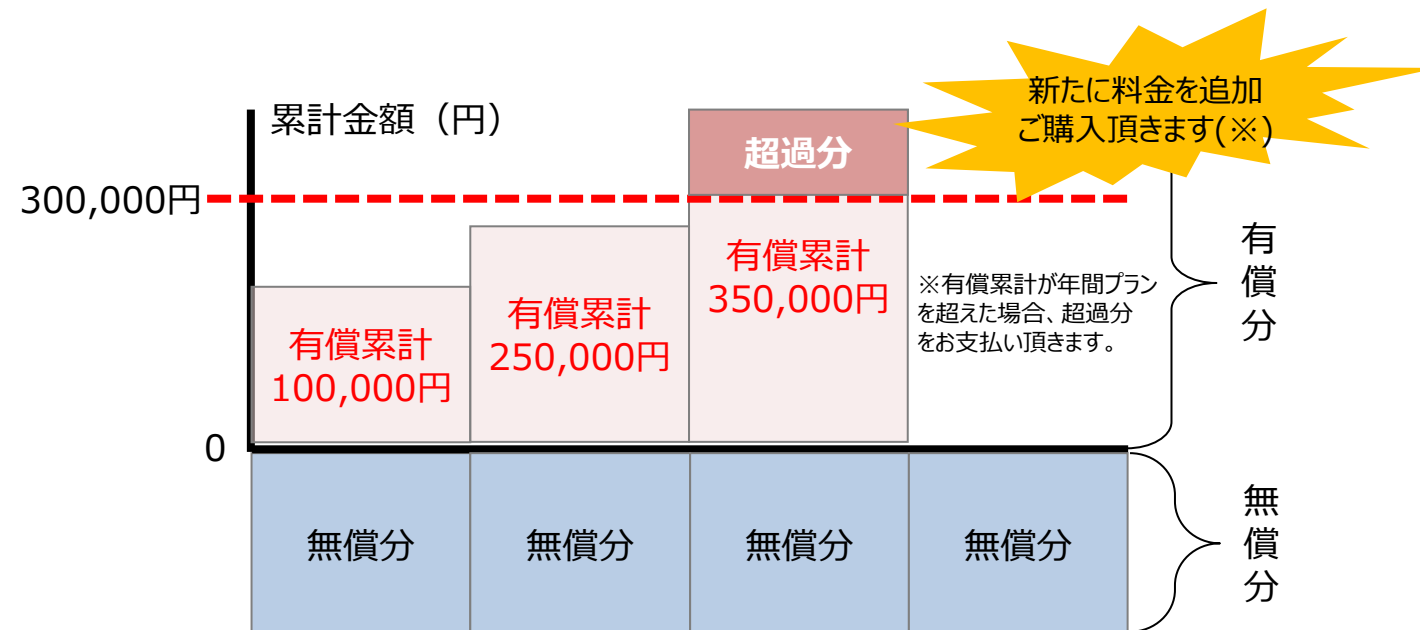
累計金額（円）

新たに料金を追加ご購入頂きます(※)

超過分

300,000円

有償累計
350,000円

有償累計
250,000円

有償累計
100,000円

※有償累計が年間プランを超えた場合、超過分をお支払い頂きます。

有償分

0

無償分

無償分

無償分

無償分

無償分